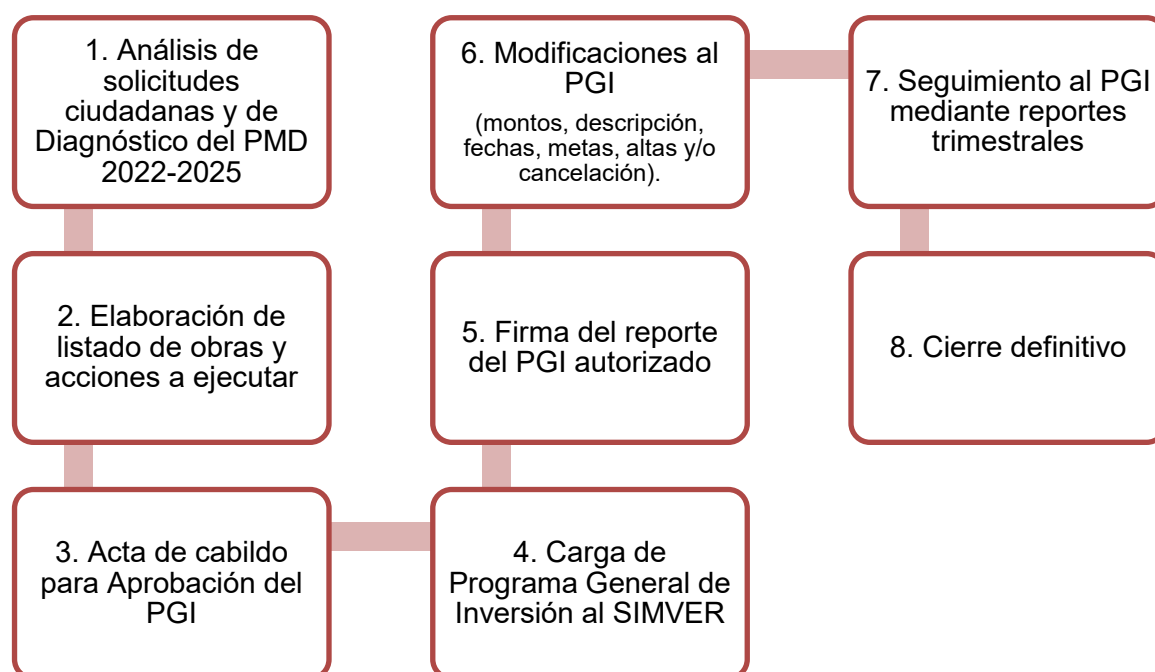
1. Análisis de solicitudes ciudadanas y de Diagnóstico del PMD 2022-2025

2. Elaboración de listado de obras y acciones a ejecutar

3. Acta de cabildo para Aprobación del PGI

4. Carga de Programa General de Inversión al SIMVER

5. Firma del reporte del PGI autorizado

6. Modificaciones al PGI
(montos, descripción, fechas, metas, altas y/o cancelación).

7. Seguimiento al PGI mediante reportes trimestrales

8. Cierre definitivo